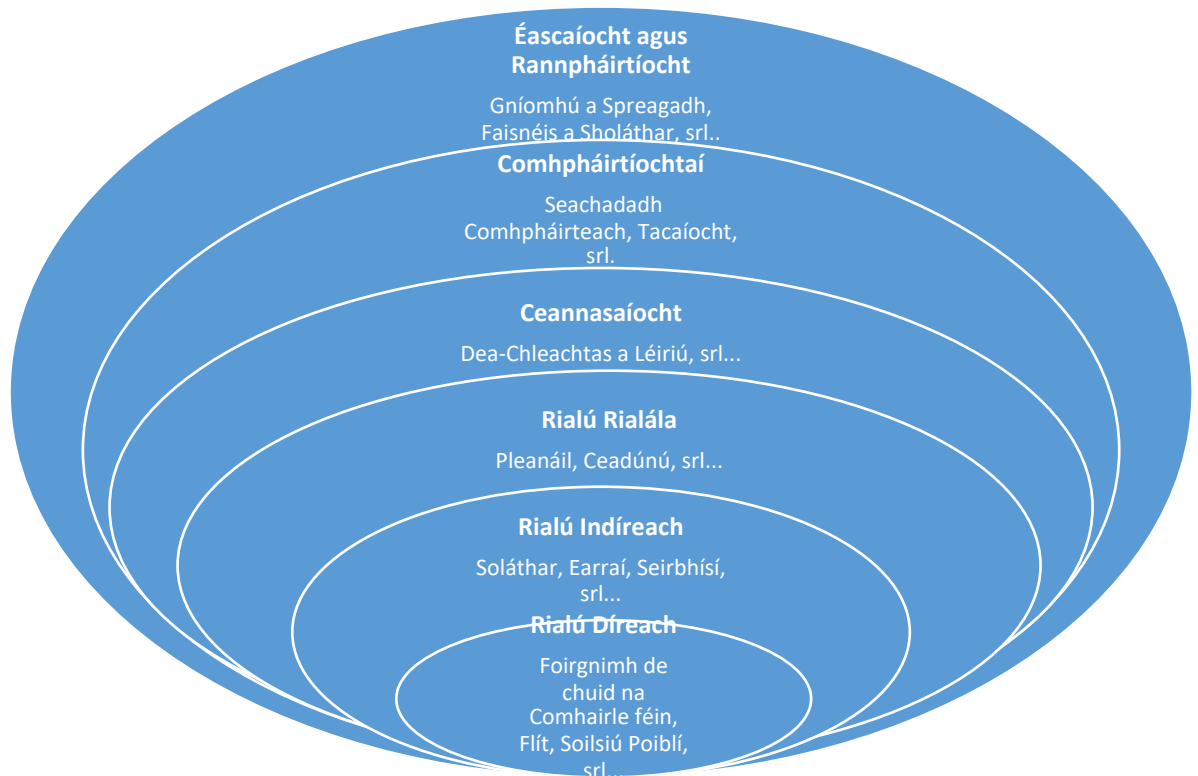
Éascaíocht agus Rannpháirtíocht

Gníomhú a Spreagadh, Faisnéis a Sholáthar, srl..

Comhpháirtíochtaí

Seachadadh Comhpháirteach, Tacaíocht, srl.

Ceannasaíocht

Dea-Chleachtas a Léiriú, srl...

Rialú Rialála

Pleanáil, Ceadúnú, srl...

Rialú Indíreach

Soláthar, Earraí, Seirbhísí, srl...

Rialú Díreach

Foirgnimh de chuid na Comhairle féin, Flít, Soilsiú Poiblí, srl...